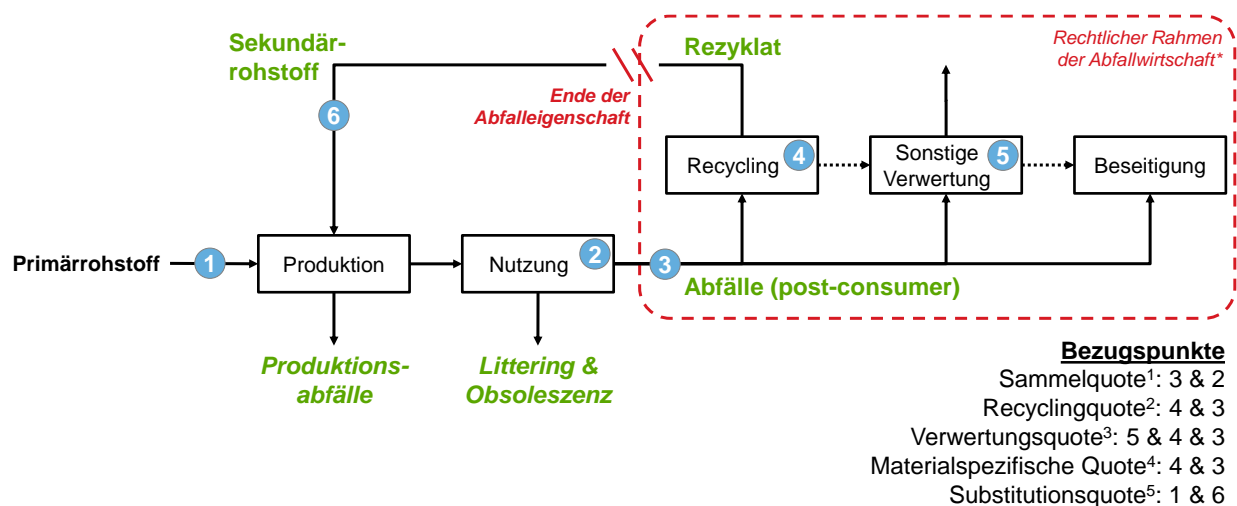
Sekundärrohstoff

Rezyklat

Rechtlicher Rahmen der Abfallwirtschaft*

6

Ende der Abfalleigenschaft

Recycling 4

Sonstige Verwertung 5

Beseitigung

Primärrohstoff 1

Produktion

Nutzung 2

3

Abfälle (post-consumer)

Produktionsabfälle

Littering & Obsoleszenz

Bezugspunkte
Sammelquote$^1$: 3 & 2
Recyclingquote$^2$: 4 & 3
Verwertungsquote$^3$: 5 & 4 & 3
Materialspezifische Quote$^4$: 4 & 3
Substitutionsquote$^5$: 1 & 6